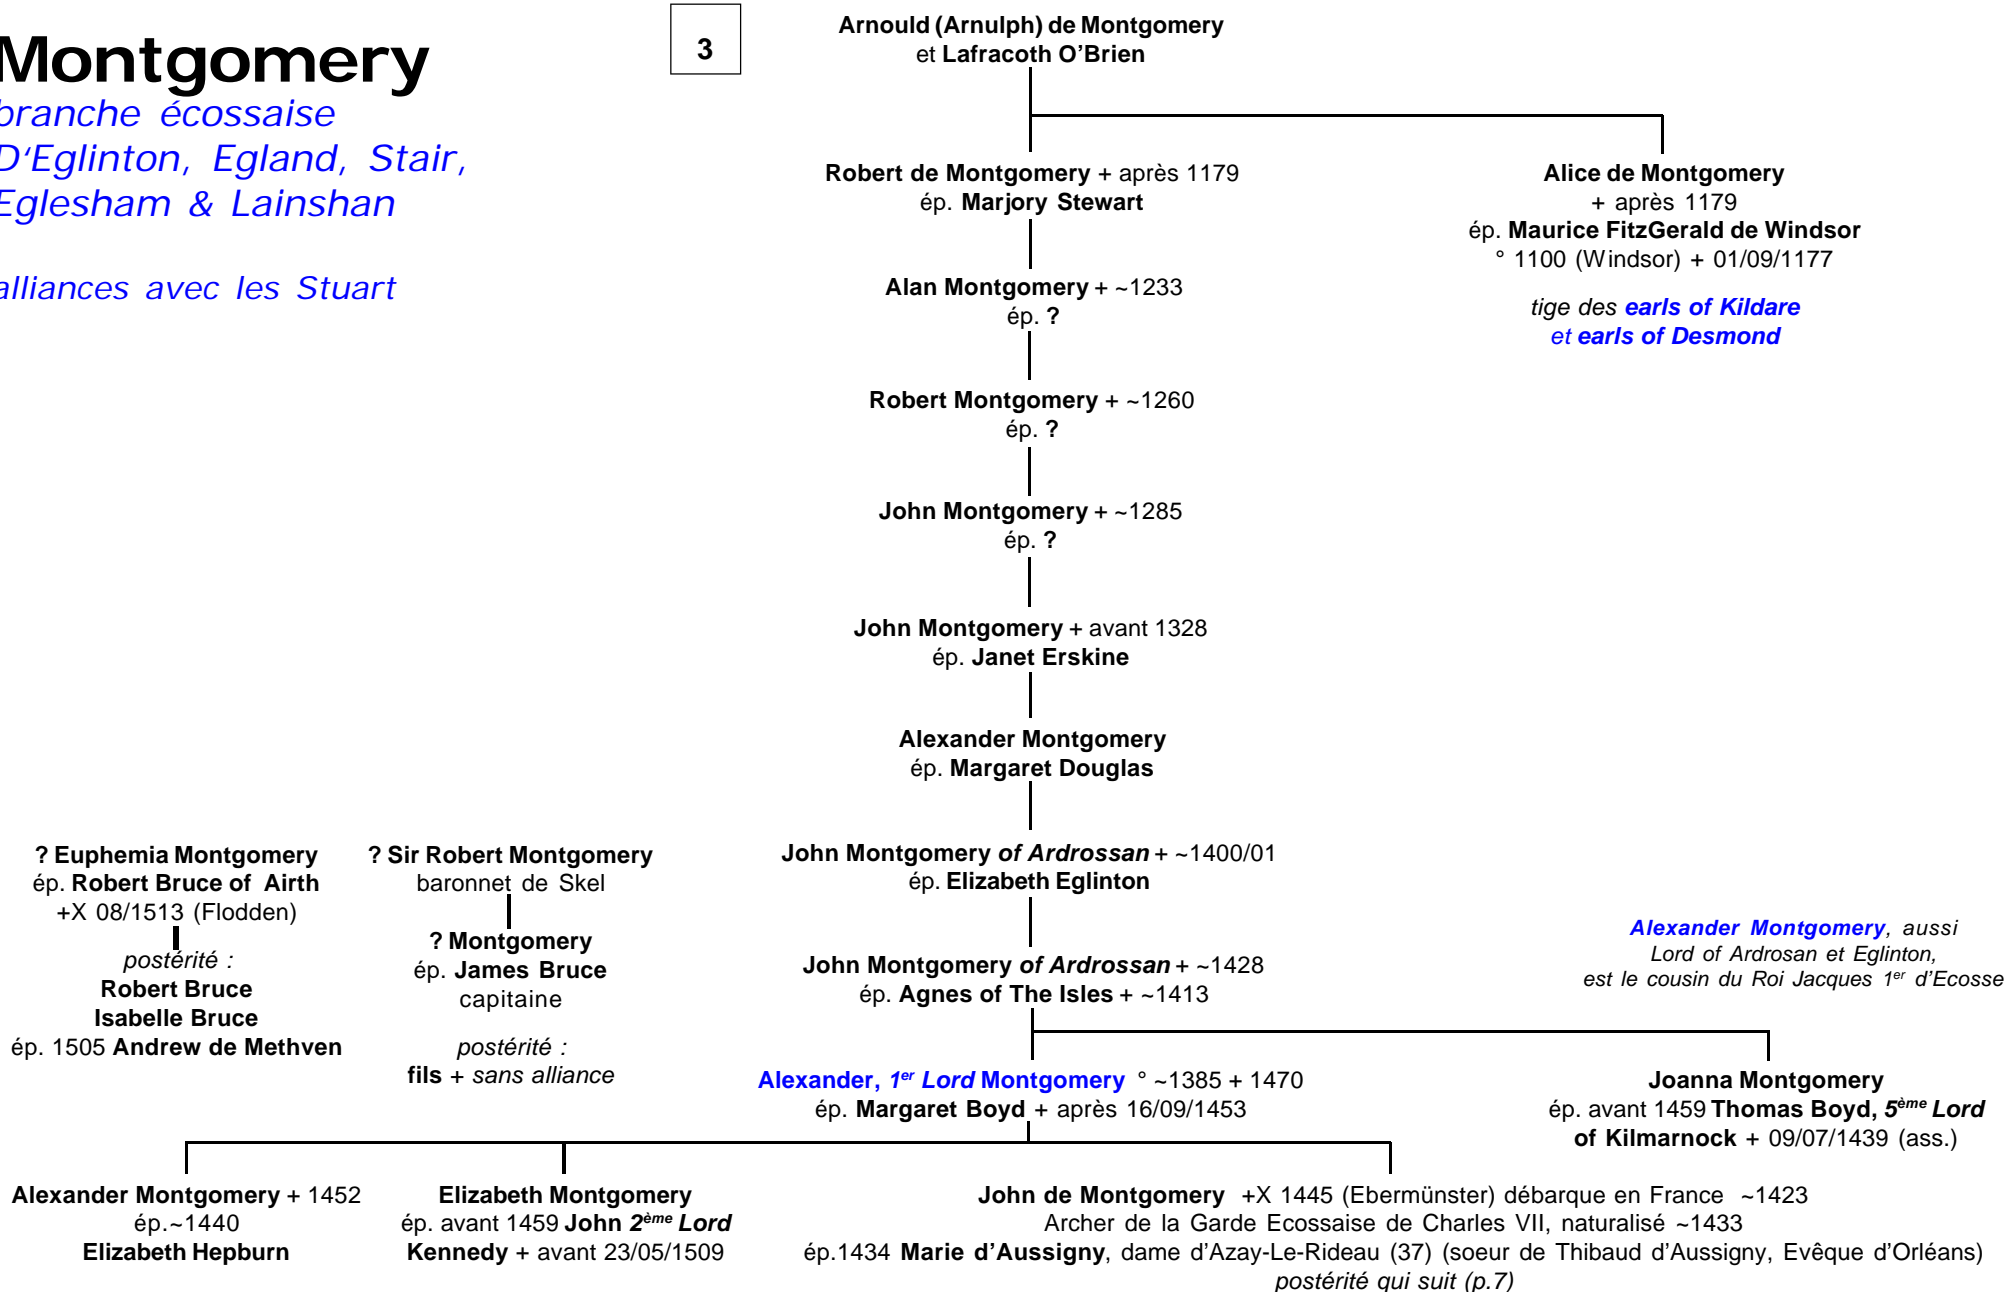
Montgomery
branche écossaise
D'Eglinton, Egland, Stair, Eglesham & Lainshan

alliances avec les Stuart

3

Arnould (Arnulph) de Montgomery
et Lafracoth O'Brien

Robert de Montgomery + après 1179
ép. Marjory Stewart

Alice de Montgomery
+ après 1179
ép. Maurice FitzGerald de Windsor
° 1100 (Windsor) + 01/09/1177

tige des earls of Kildare
et earls of Desmond

Alan Montgomery + ~1233
ép. ?

Robert Montgomery + ~1260
ép. ?

John Montgomery + ~1285
ép. ?

John Montgomery + avant 1328
ép. Janet Erskine

Alexander Montgomery
ép. Margaret Douglas

? Euphemia Montgomery
ép. Robert Bruce of Airth
+X 08/1513 (Flodden)

postérité :
Robert Bruce
Isabelle Bruce
ép. 1505 Andrew de Methven

? Sir Robert Montgomery
baronnet de Skel

? Montgomery
ép. James Bruce
capitaine

postérité :
fils + sans alliance

John Montgomery of Ardrossan + ~1400/01
ép. Elizabeth Eglinton

John Montgomery of Ardrossan + ~1428
ép. Agnes of The Isles + ~1413

Alexander Montgomery, aussi Lord of Ardrosan et Eglinton, est le cousin du Roi Jacques 1$^{er}$ d'Ecosse

Alexander, 1$^{er}$ Lord Montgomery ° ~1385 + 1470
ép. Margaret Boyd + après 16/09/1453

Joanna Montgomery
ép. avant 1459 Thomas Boyd, 5$^{ème}$ Lord of Kilmarnock + 09/07/1439 (ass.)

Alexander Montgomery + 1452
ép.~1440
Elizabeth Hepburn

Elizabeth Montgomery
ép. avant 1459 John 2$^{ème}$ Lord Kennedy + avant 23/05/1509

John de Montgomery +X 1445 (Ebermünster) débarque en France ~1423
Archer de la Garde Ecossaise de Charles VII, naturalisé ~1433
ép.1434 Marie d'Aussigny, dame d'Azay-Le-Rideau (37) (soeur de Thibaud d'Aussigny, Evêque d'Orléans)
postérité qui suit (p.7)